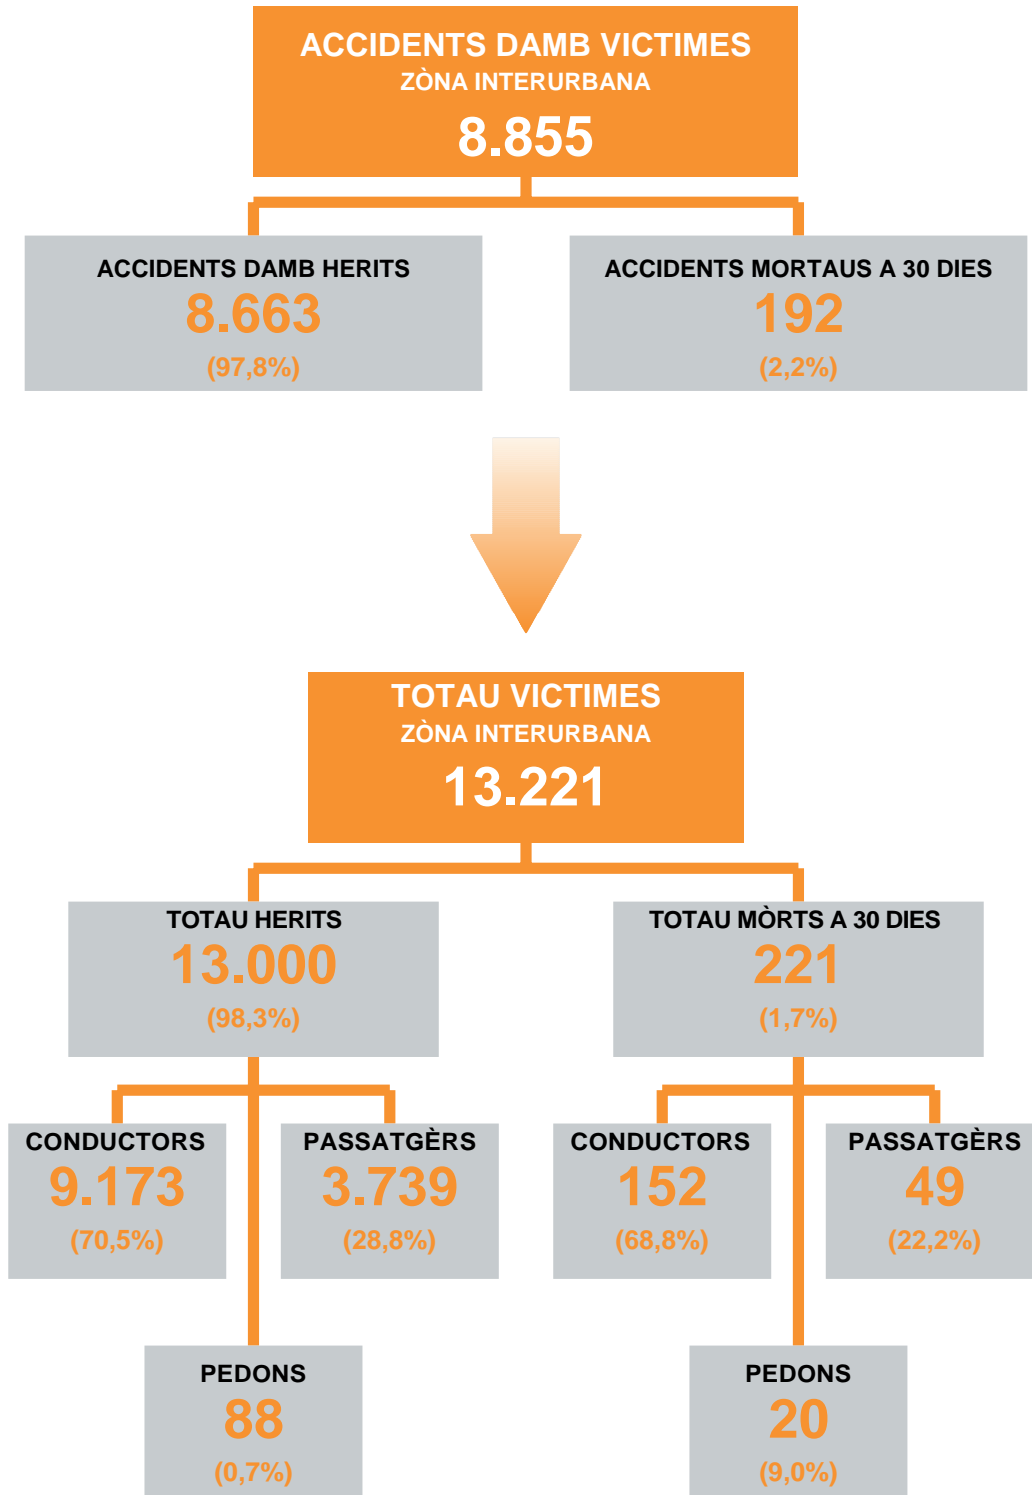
ACCIDENTS DAMB VICTIMES
ZÒNA INTERURBANA
8.855

ACCIDENTS DAMB HERITS
8.663
(97,8%)

ACCIDENTS MORTAUS A 30 DIES
192
(2,2%)

TOTAU VICTIMES
ZÒNA INTERURBANA
13.221

TOTAU HERITS
13.000
(98,3%)

TOTAU MÒRTS A 30 DIES
221
(1,7%)

CONDUCTORS
9.173
(70,5%)

PASSATGÈRS
3.739
(28,8%)

CONDUCTORS
152
(68,8%)

PASSATGÈRS
49
(22,2%)

PEDONS
88
(0,7%)

PEDONS
20
(9,0%)